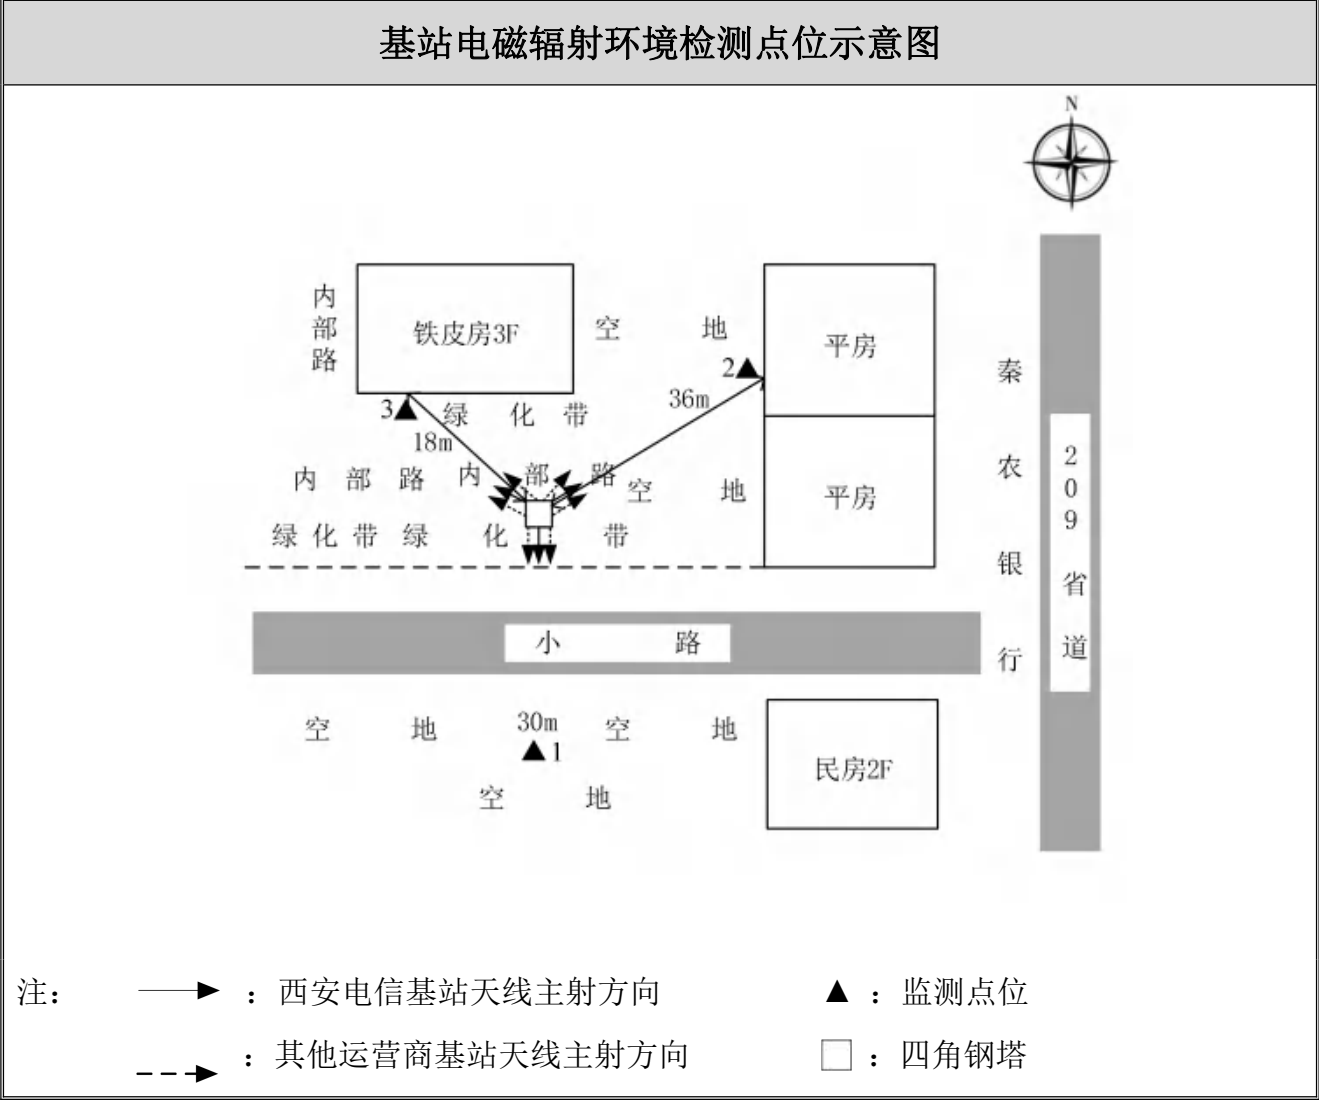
基站电磁辐射环境检测点位示意图

N

内部路

铁皮房3F

空 地

平房

2▲

36m

3▲

绿 化 带

18m

内 部 路 内 部 路 空 地

平房

绿 化 带 绿 化 带

秦农银行

209省道

小 路

空 地 30m 空 地

▲1

空 地

民房2F

注： ：西安电信基站天线主射方向 ▲ ：监测点位

：其他运营商基站天线主射方向 ：四角钢塔